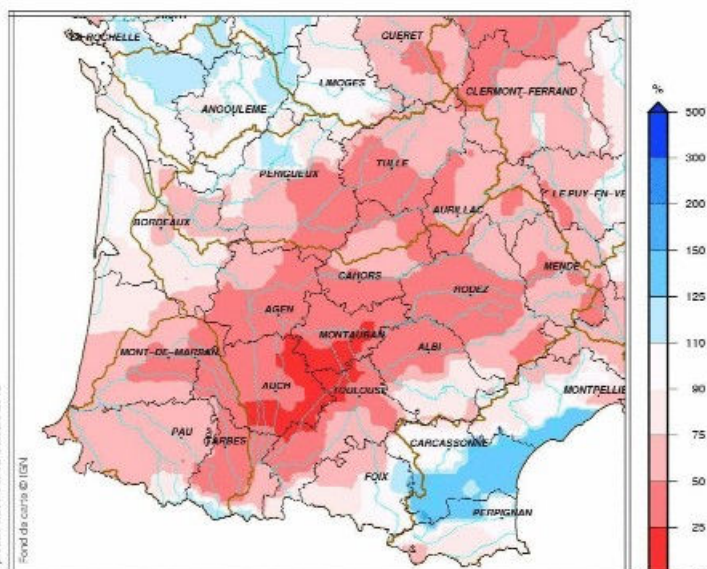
LA ROCHELLE
GUERET
LIMOGES
CLERMONT-FERRAND
ANGOULEME
TULLE
PERIGUEUX
LE PUY-EN-VE
BORDEAUX
AURILLAC
MENDE
CAHORS
RODEZ
AGEN
MONTAUBAN
MONT-DE-MARSAN
ALBI
AUCH
TOULOUSE
MONTPELLIE
PAU
TARBES
CARCASSONNE
FOIX
PERPIGNAN
Fond de carte © IGN
%
500
300
200
150
125
110
90
75
50
25